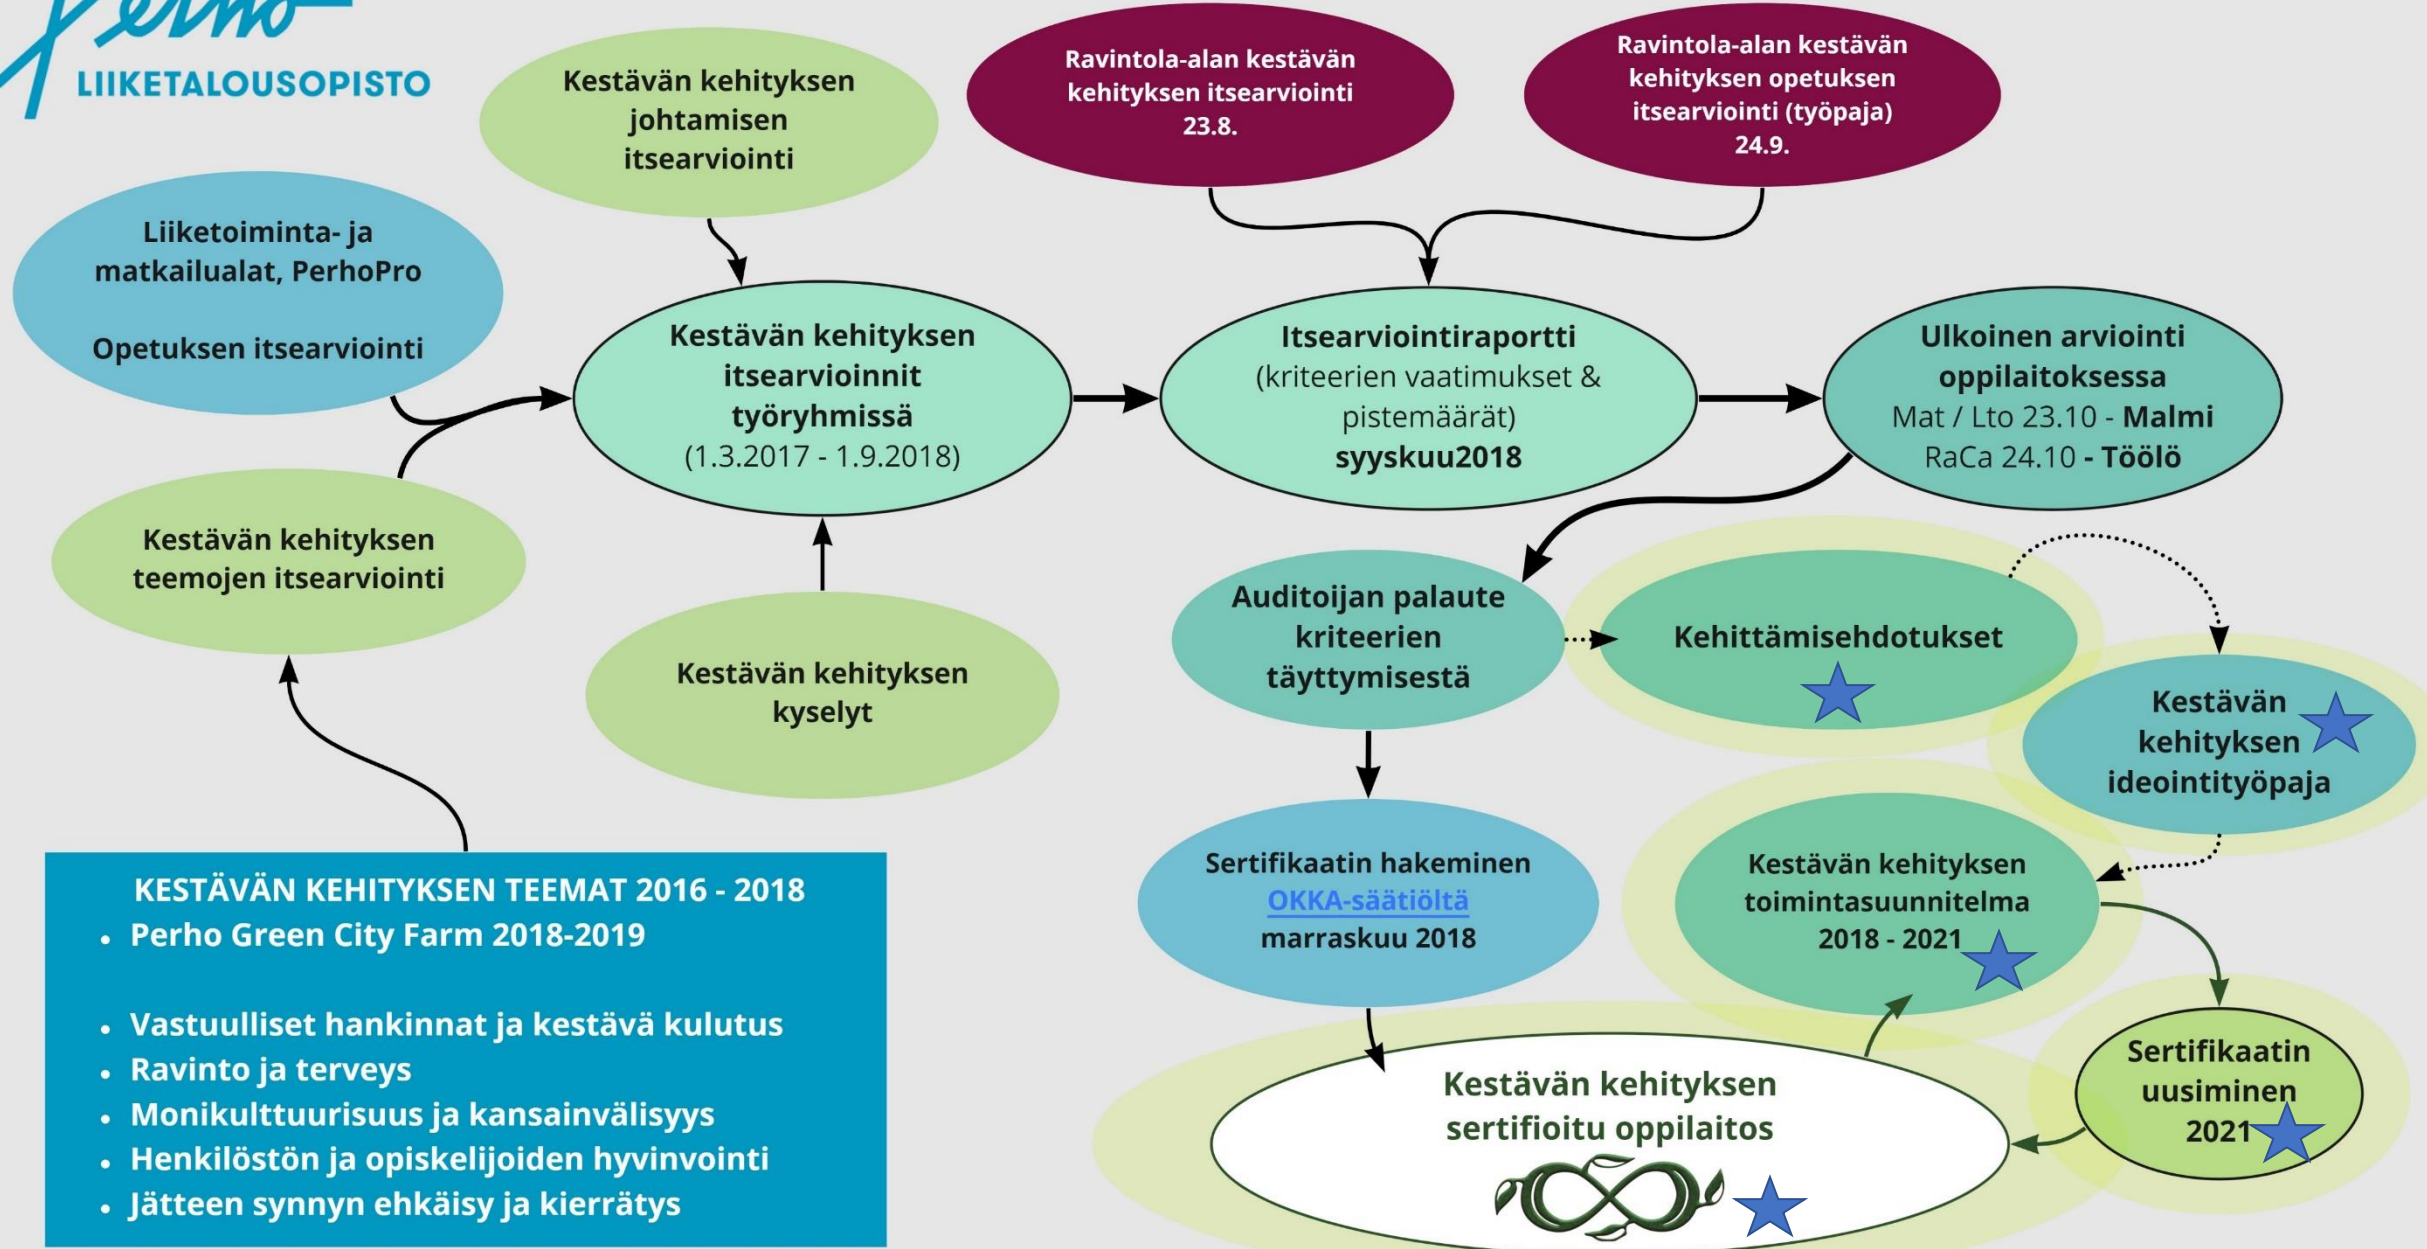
Perho
LIIKETALOUSOPISTO

Kestävän kehityksen johtamisen itsearviointi

Ravintola-alan kestävän kehityksen itsearviointi 23.8.

Ravintola-alan kestävän kehityksen opetuksen itsearviointi (työpaja) 24.9.

Liiketoiminta- ja matkailualat, PerhoPro

Opetuksen itsearviointi

Kestävän kehityksen itsearvioinnit työryhmissä (1.3.2017 - 1.9.2018)

Itsearviointiraportti (kriteerien vaatimukset & pistemäärät) syyskuu2018

Ulkoinen arviointi oppilaitoksessa Mat / Lto 23.10 - Malmi RaCa 24.10 - Töölö

Kestävän kehityksen teemojen itsearviointi

Kestävän kehityksen kyselyt

Auditoijan palaute kriteerien täyttymisestä

Kehittämisehdotukset

Kestävän kehityksen ideointityöpaja

Sertifikaatin hakeminen OKKA-säätiöltä marraskuu 2018

Kestävän kehityksen toimintasuunnitelma 2018 - 2021

Sertifikaatin uusiminen 2021

Kestävän kehityksen sertifioitu oppilaitos

KESTÄVÄN KEHITYKSEN TEEMAT 2016 - 2018
- Perho Green City Farm 2018-2019

- Vastuulliset hankinnat ja kestävä kulutus
- Ravinto ja terveys
- Monikulttuurisuus ja kansainvälisyys
- Henkilöstön ja opiskelijoiden hyvinvointi
- Jätteen synnyn ehkäisy ja kierrätys